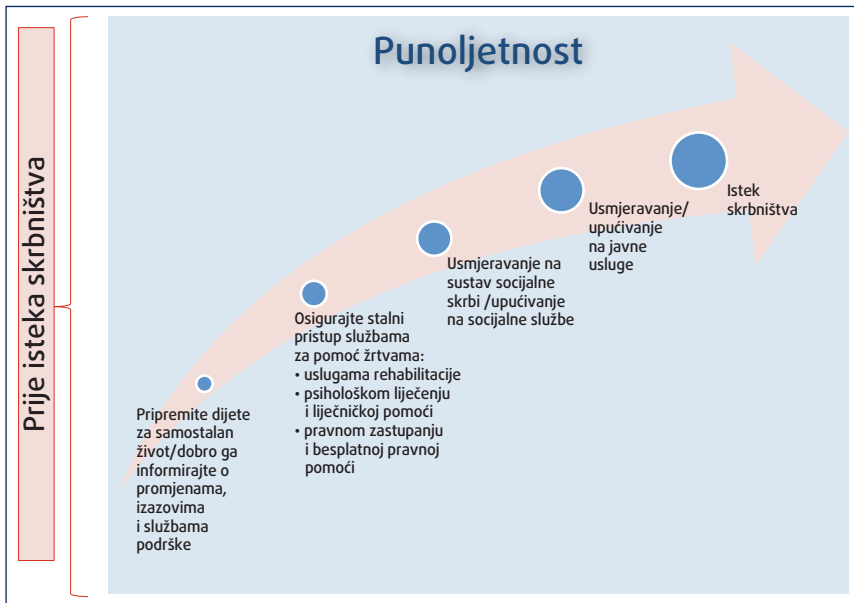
Prije isteka skrbništva

Punoljetnost

Pripremite dijete za samostalan život/dobro ga informirajte o promjenama, izazovima i službama podrške

Osigurajte stalni pristup službama za pomoć žrtvama:
• uslugama rehabilitacije
• psihološkom liječenju i liječničkoj pomoći
• pravnom zastupanju i besplatnoj pravnoj pomoći

Usmjeravanje na sustav socijalne skrbi /upućivanje na socijalne službe

Usmjeravanje/ upućivanje na javne usluge

Istek skrbništva